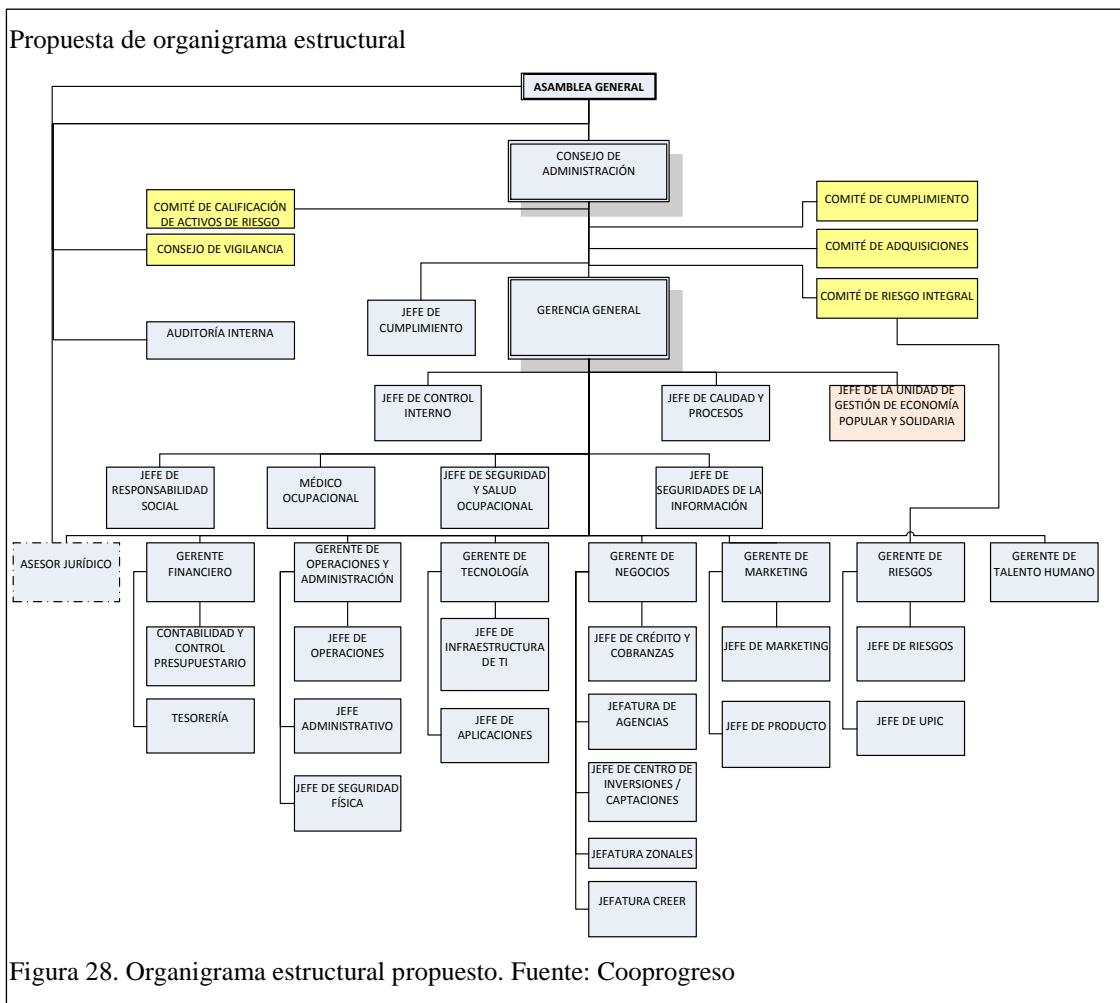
Propuesta de organigrama estructural

ASAMBLEA GENERAL

CONSEJO DE ADMINISTRACIÓN

COMITÉ DE CALIFICACIÓN DE ACTIVOS DE RIESGO

CONSEJO DE VIGILANCIA

COMITÉ DE CUMPLIMIENTO

COMITÉ DE ADQUISICIONES

COMITÉ DE RIESGO INTEGRAL

JEFE DE CUMPLIMIENTO

GERENCIA GENERAL

AUDITORÍA INTERNA

JEFE DE CONTROL INTERNO

JEFE DE CALIDAD Y PROCESOS

JEFE DE LA UNIDAD DE GESTIÓN DE ECONOMÍA POPULAR Y SOLIDARIA

JEFE DE RESPONSABILIDAD SOCIAL

MÉDICO OCUPACIONAL

JEFE DE SEGURIDAD Y SALUD OCUPACIONAL

JEFE DE SEGURIDADES DE LA INFORMACIÓN

ASESOR JURÍDICO

GERENTE FINANCIERO

CONTABILIDAD Y CONTROL PRESUPUESTARIO

TESORERÍA

GERENTE DE OPERACIONES Y ADMINISTRACIÓN

JEFE DE OPERACIONES

JEFE ADMINISTRATIVO

JEFE DE SEGURIDAD FÍSICA

GERENTE DE TECNOLOGÍA

JEFE DE INFRAESTRUCTURA DE TI

JEFE DE APLICACIONES

GERENTE DE NEGOCIOS

JEFE DE CRÉDITO Y COBRANZAS

JEFATURA DE AGENCIAS

JEFE DE CENTRO DE INVERSIONES / CAPTACIONES

JEFATURA ZONALES

JEFATURA CREER

GERENTE DE MARKETING

JEFE DE MARKETING

JEFE DE PRODUCTO

GERENTE DE RIESGOS

JEFE DE RIESGOS

JEFE DE UPIC

GERENTE DE TALENTO HUMANO

Figura 28. Organigrama estructural propuesto. Fuente: Cooprogreso